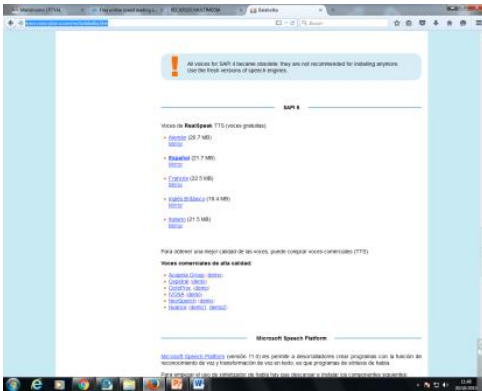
All voices for SAPI 4 became obsolete: they are not recommended for installing anymore. Use the fresh versions of speech engines.

SAPI 5

Voces de RealSpeak TTS (voces gratuitas):

Alemán (29.7 MB)
Mirror

Español (21.7 MB)
Mirror

Francés (22.5 MB)
Mirror

Inglés Británico (19.4 MB)
Mirror

Italiano (21.5 MB)
Mirror

Para obtener una mejor calidad de las voces, puede comprar voces comerciales (TTS):

Voces comerciales de alta calidad:

Acapela Group (demo)
Cepstral (demo)
CereProc (demo)
IVONA (demo)
NeoSpeech (demo)
Nuance (demo1, demo2)

Microsoft Speech Platform

Microsoft Speech Platform (versión 11.0) es permite a desarrolladores crear programas con la función de reconocimiento de voz y transformación de voz en texto, es que programas de síntesis de habla.

Para empezar el uso de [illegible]